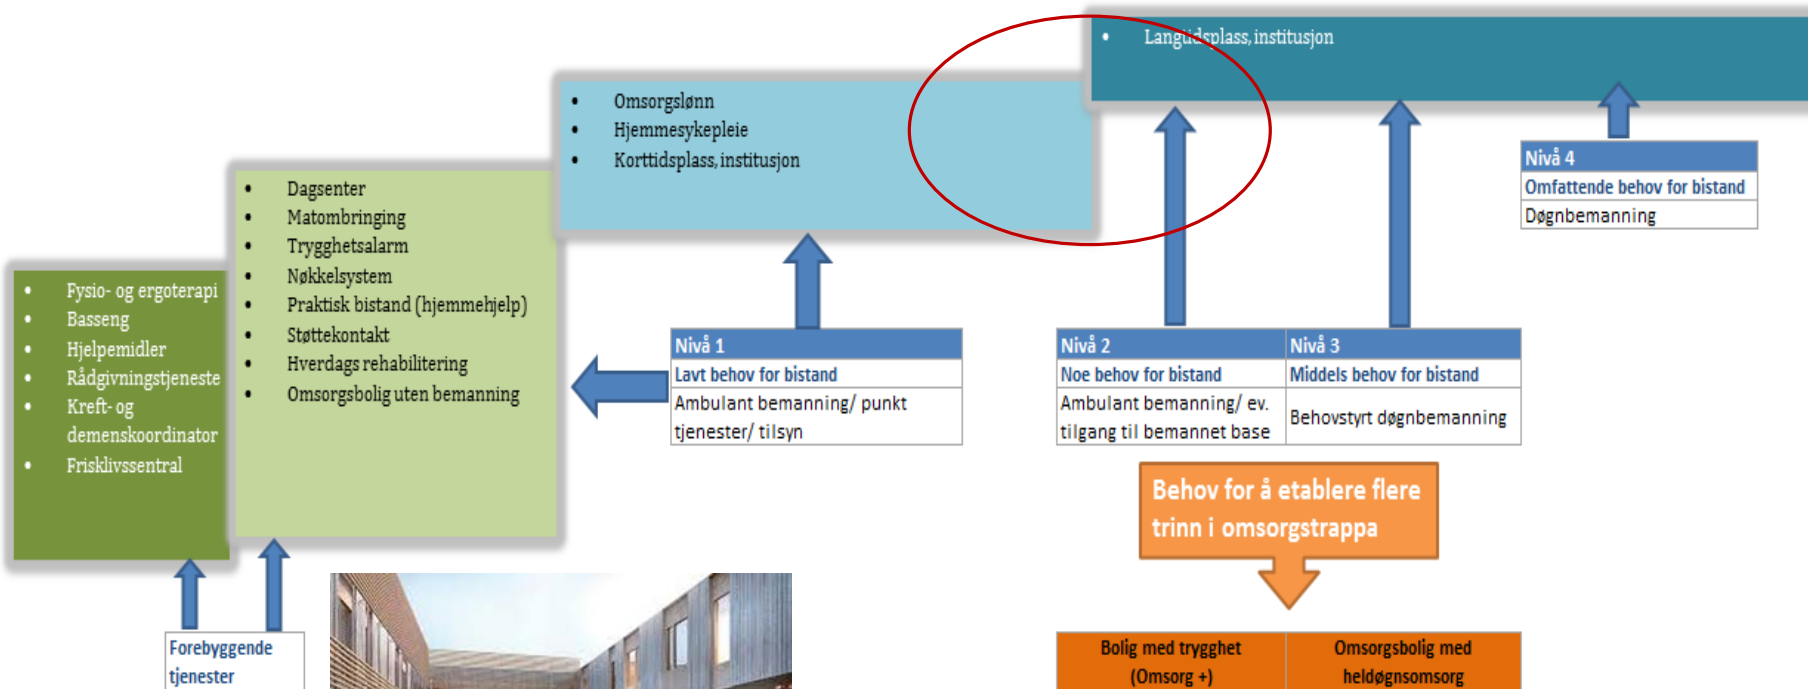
• Langtidsplass, institusjon

• Omsorgslønn
• Hjemmesykepleie
• Korttidsplass, institusjon

• Dagsenter
• Matombringing
• Trygghetsalarm
• Nøkkelsystem
• Praktisk bistand (hjemmehjelp)
• Støttekontakt
• Hverdags rehabilitering
• Omsorgsbolig uten bemanning

• Fysio- og ergoterapi
• Basseng
• Hjelpemidler
• Rådgivningstjeneste
• Kreft- og demenskoordinator
• Frisklivssentral

Nivå 4
Omfattende behov for bistand
Døgnbemanning

| Nivå 1 |
|---|
| Lavt behov for bistand |
| Ambulant bemanning/ punkt tjenester/ tilsyn |

| Nivå 2 | Nivå 3 |
|---|---|
| Noe behov for bistand | Middels behov for bistand |
| Ambulant bemanning/ ev. tilgang til bemannet base | Behovstyrt døgnbemanning |

Behov for å etablere flere trinn i omsorgstrappa

Forebyggende tjenester

| Bolig med trygghet (Omsorg +) | Omsorgsbolig med heldøgnsomsorg |
|---|---|